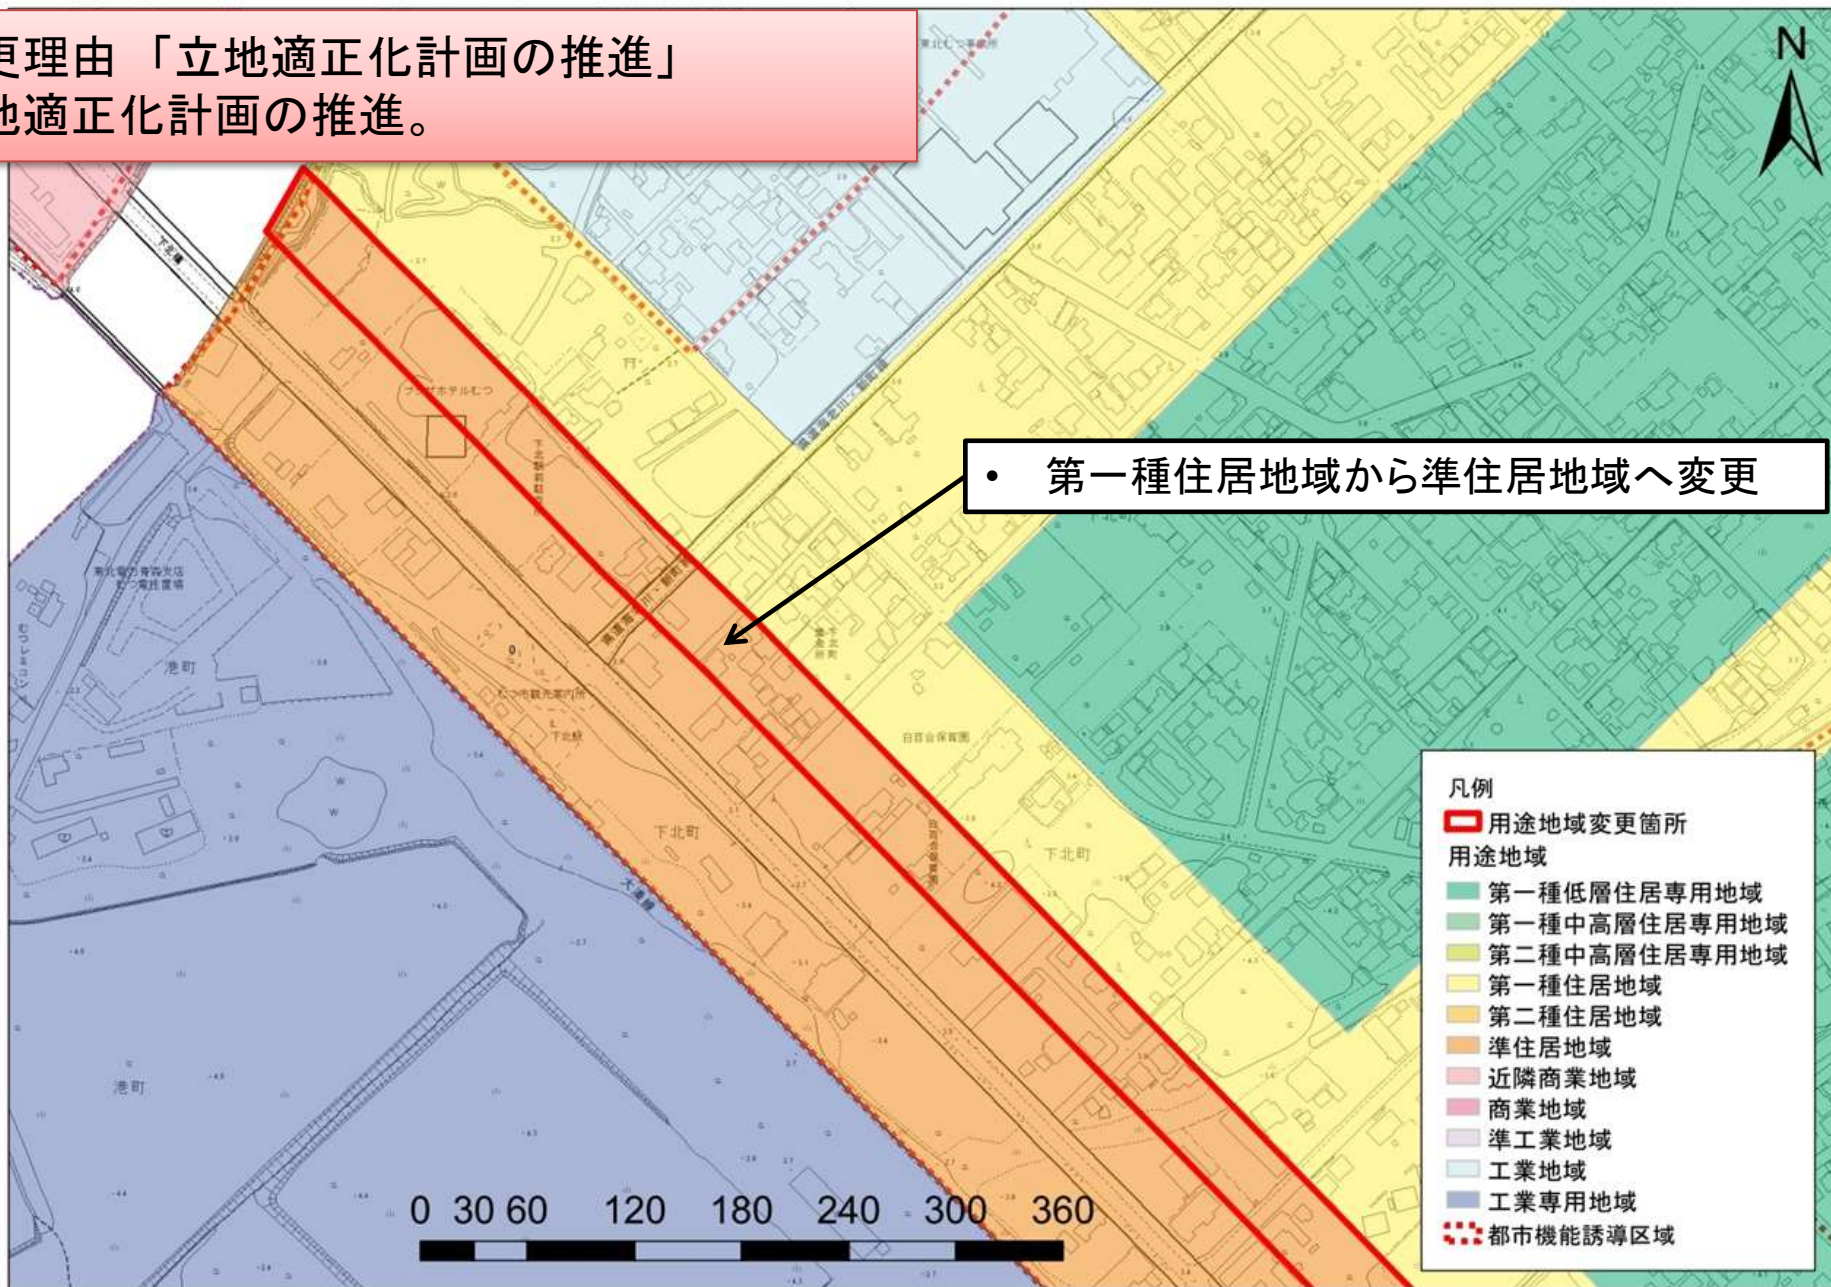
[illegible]更理由 「立地適正化計画の推進」
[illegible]地適正化計画の推進。

N

• 第一種住居地域から準住居地域へ変更

下北町
港町
下北町
港町

凡例
用途地域変更箇所
用途地域
第一種低層住居専用地域
第一種中高層住居専用地域
第二種中高層住居専用地域
第一種住居地域
第二種住居地域
準住居地域
近隣商業地域
商業地域
準工業地域
工業地域
工業専用地域
都市機能誘導区域

0 30 60 120 180 240 300 360